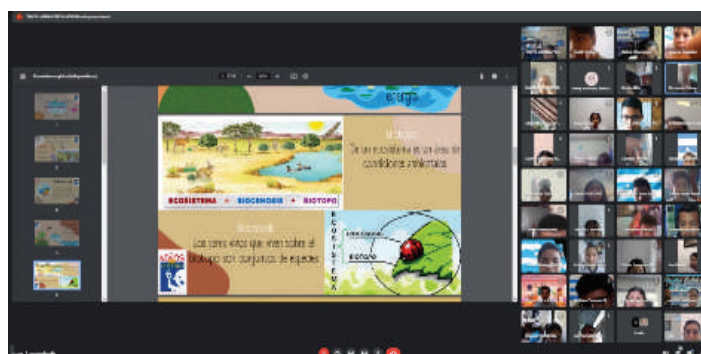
ECOSISTEMA + BIOCENOSIS + BIOTOPO

Biotopo
De un ecosistema es un área de condiciones ambientales

Biocenosis
Los seres vivos que viven sobre el biotopo son conjuntos de especies

BIOTOPO

E C O S I S T E M A